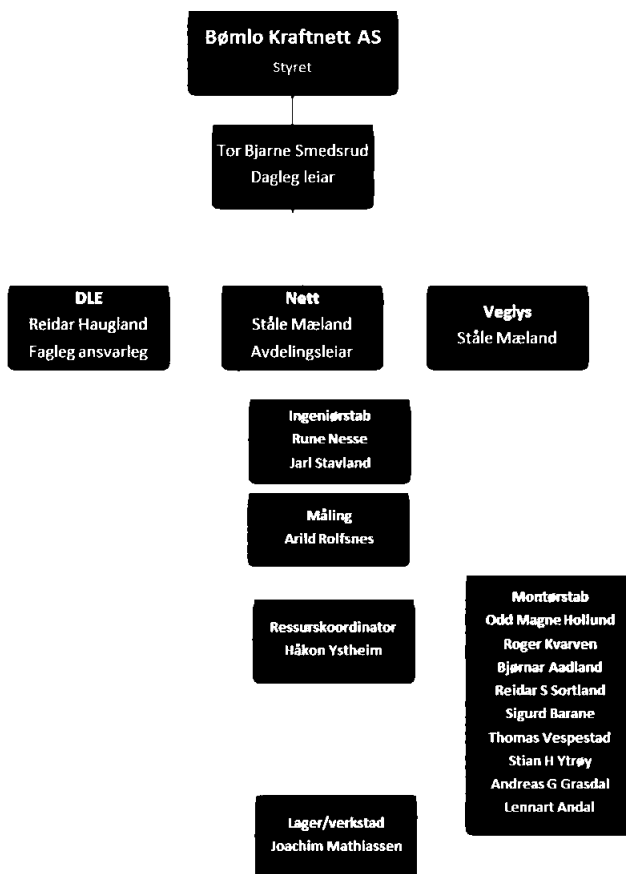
Bømlo Kraftnett AS
Styret

Tor Bjarne Smedsrud
Dagleg leiar

DLE
Reidar Haugland
Fagleg ansvarleg

Nett
Ståle Mæland
Avdelingsleiar

Veglys
Ståle Mæland

Ingeniørstab
Rune Nesse
Jarl Stavland

Måling
Arild Rolfsnes

Ressurskoordinator
Håkon Ystheim

Montørstab
Odd Magne Hollund
Roger Kvarven
Bjørnar Aadland
Reidar S Sortland
Sigurd Barane
Thomas Vespestad
Stian H Ytrøy
Andreas G Grasdal
Lennart Andal

Lager/verkstad
Joachim Mathiassen